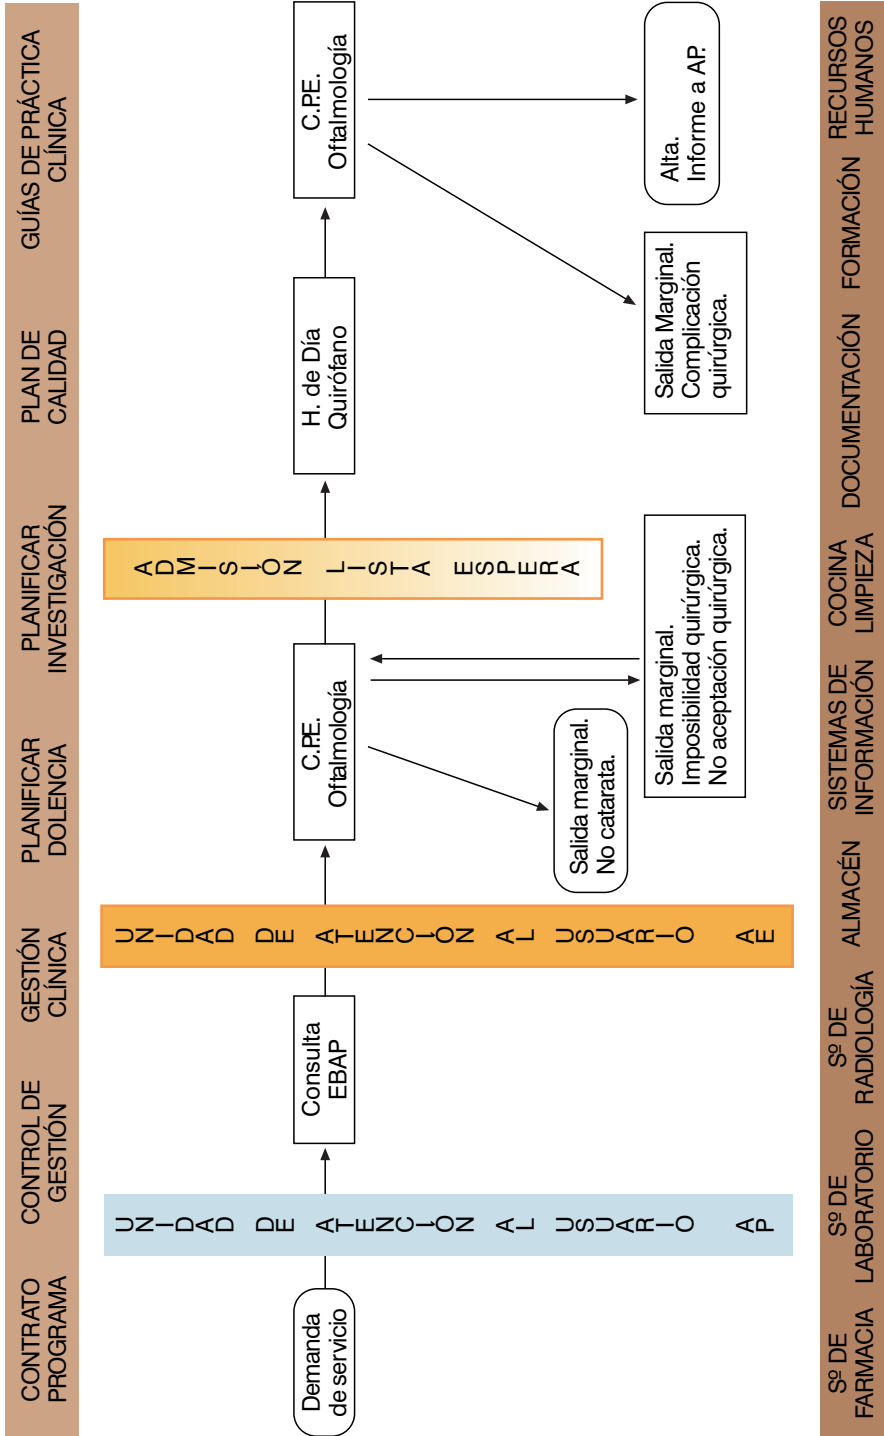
CONTRATO PROGRAMA

CONTROL DE GESTIÓN

GESTIÓN CLÍNICA

PLANIFICAR DOLENCIA

PLANIFICAR INVESTIGACIÓN

PLAN DE CALIDAD

GUÍAS DE PRÁCTICA CLÍNICA

Demanda de servicio

UNIDAD DE ATENCIÓN AL USUARIO AP

Consulta EBAP

UNIDAD DE ATENCIÓN AL USUARIO AE

C.P.E. Oftalmología

Salida marginal. No catarata.

Salida marginal. Imposibilidad quirúrgica. No aceptación quirúrgica.

ADMISIÓN LISTA ESPERA

H. de Día Quirófano

C.P.E. Oftalmología

Salida Marginal. Complicación quirúrgica.

Alta. Informe a AP.

Sº DE FARMACIA

Sº DE LABORATORIO

Sº DE RADIOLOGÍA

ALMACÉN

SISTEMAS DE INFORMACIÓN

COCINA LIMPIEZA

DOCUMENTACIÓN

FORMACIÓN

RECURSOS HUMANOS